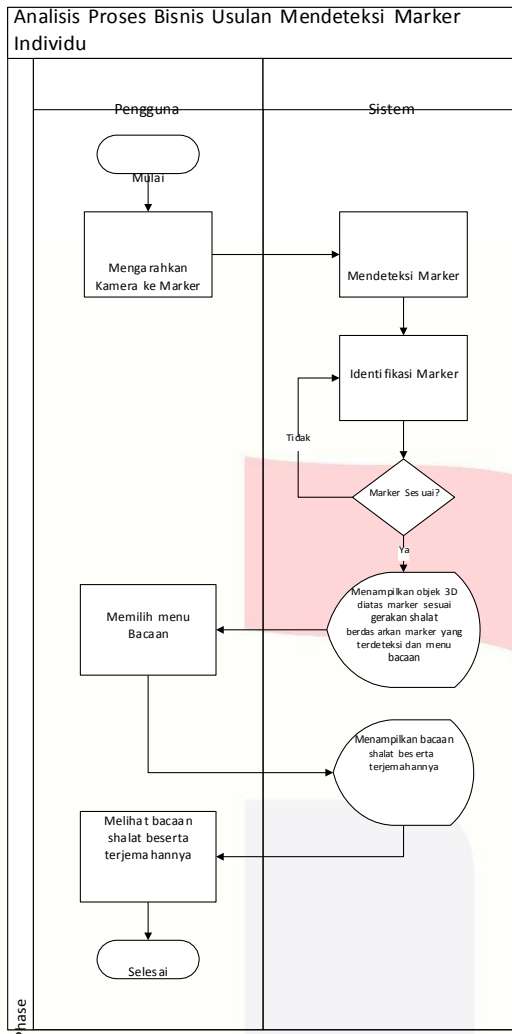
Analisis Proses Bisnis Usulan Mendeteksi Marker Individu

Pengguna

Sistem

Mulai

Mengarahkan Kamera ke Marker

Mendeteksi Marker

Identifikasi Marker

Tidak

Marker Sesuai?

Ya

Menampilkan objek 3D diatas marker sesuai gerakan shalat berdasarkan marker yang terdeteksi dan menu bacaan

Memilih menu Bacaan

Menampilkan bacaan shalat beserta terjemahannya

Melihat bacaan shalat beserta terjemahannya

Selesai

phase